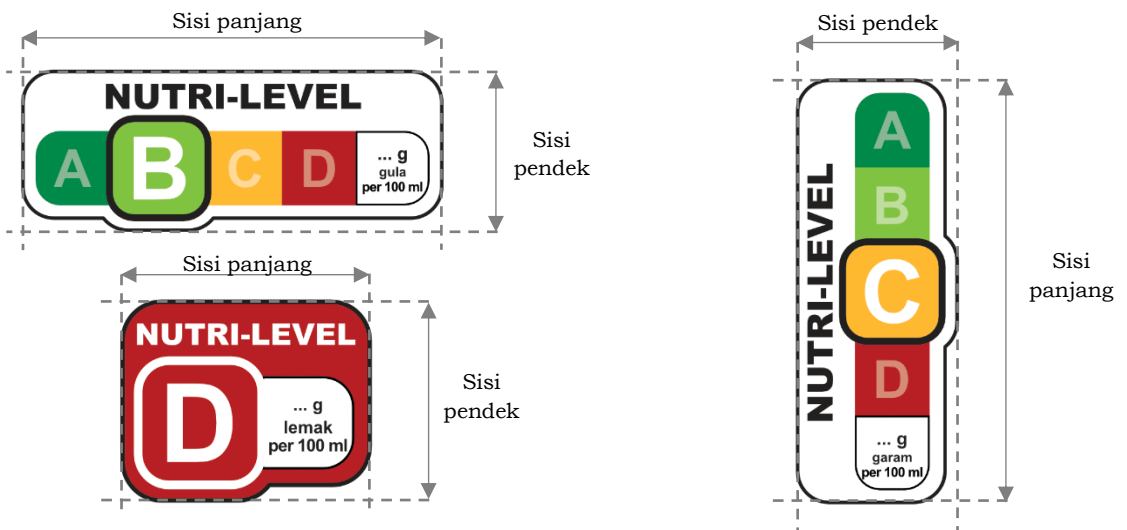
Sisi panjang

NUTRI-LEVEL

A B C D

... g
gula
per 100 ml

Sisi pendek

Sisi panjang

NUTRI-LEVEL

D

... g
lemak
per 100 ml

Sisi pendek

Sisi pendek

NUTRI-LEVEL

A B C D

... g
garam
per 100 ml

Sisi panjang